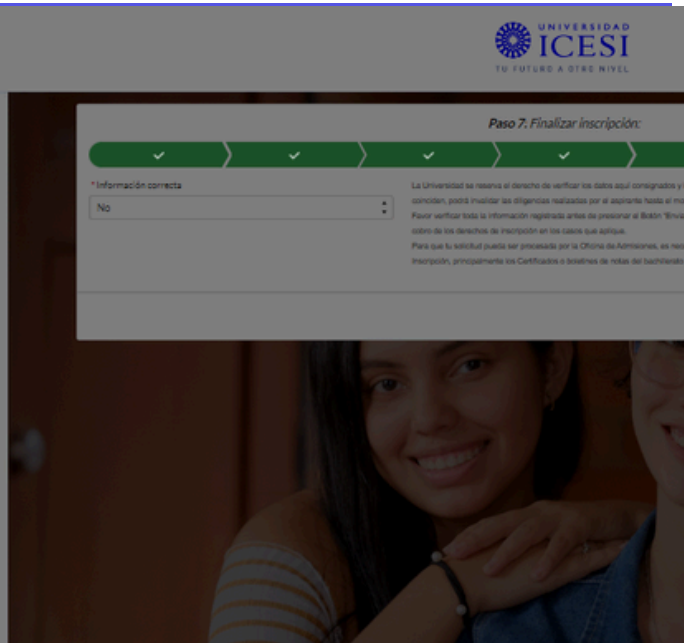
UNIVERSIDAD
ICESI
TU FUTURO A OTRO NIVEL

Paso 7. Finalizar inscripción:

* Información correcta
No

La Universidad se reserva el derecho de verificar los datos aquí consignados y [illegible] coinciden, podrá invalidar las diligencias realizadas por el aspirante hasta el m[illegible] Favor verificar toda la información registrada antes de presionar el Botón "Envia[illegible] cobro de los derechos de inscripción en los casos que aplique.
Para que tu solicitud pueda ser procesada por la Oficina de Admisiones, es nec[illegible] inscripción, principalmente los Certificados o boletines de notas del bachillerato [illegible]